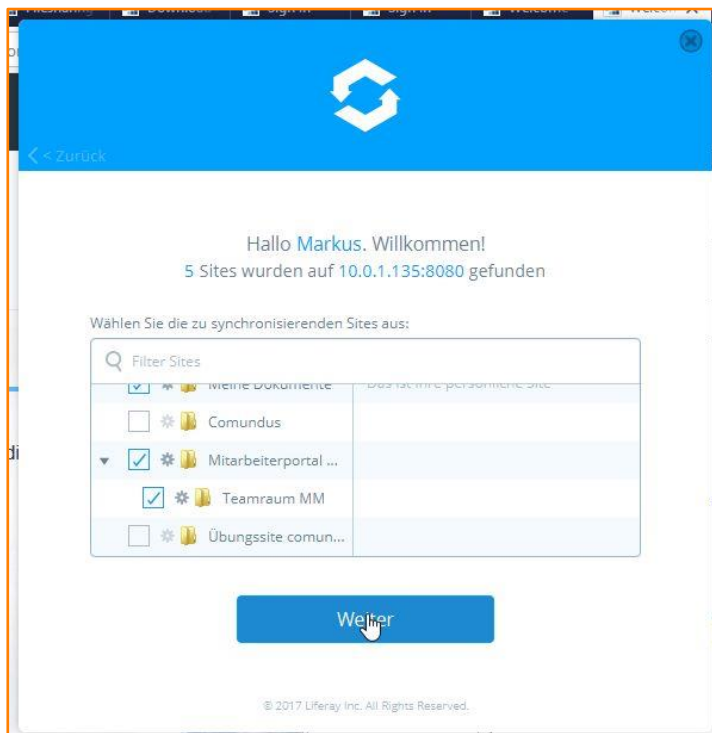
< Zurück

Hallo Markus. Willkommen!
5 Sites wurden auf 10.0.1.135:8080 gefunden

Wählen Sie die zu synchronisierenden Sites aus:

Filter Sites

Meine Dokumente | Das ist Ihre persönliche Site
Comundus
Mitarbeiterportal ...
Teamraum MM
Übungssite comun...

Weiter

© 2017 Liferay Inc. All Rights Reserved.